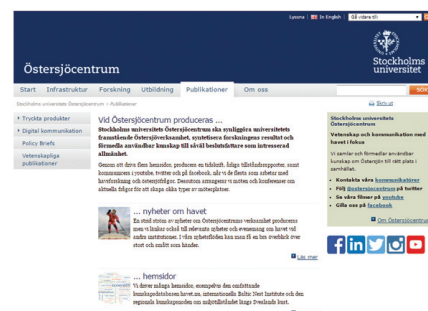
Lyssna | In English | Gå vidare till

Östersjöcentrum

Stockholms universitet

Start | Infrastruktur | Forskning | Utbildning | Publikationer | Om oss

Stockholms universitet Östersjöcentrum > Publikationer

Skriv ut

Tryckta produkter
Digital kommunikation
Policy Briefs
Vetenskapliga publikationer

Vid Östersjöcentrum produceras ...

Stockholms universitets Östersjöcentrum ska synliggöra universitetets framstående Östersjöverksamhet, syntetisera forskningens resultat och förmedla användbar kunskap till såväl beslutsfattare som intresserad allmänhet.

Genom att driva flera hemsidor, producera en tidskrift, årliga tillståndsrapporter, samt kommunicera i youtube, twitter och på facebook, når vi de flesta som arbetar med havsforskning och östersjöfrågor. Dessutom arrangerar vi möten och konferenser om aktuella frågor för att skapa olika typer av mötesplatser.

... nyheter om havet

En stor del av våra nyheter om Östersjöcentrums verksamhet produceras men vi bidrar också till relevanta nyheter och evenemang om havet vid andra institutioner. I våra nyhetsflöden kan man få en bra överblick över stort och smått som händer.

Läs mer

... hemsidor

Vi driver många hemsidor, exempelvis den omfattande kunskapsdatabasen havet.nu, internationella Baltic Nest Institute och den regionala kunskapsnoden om miljötillståndet längs Sverigels kust.

Stockholms universitet Östersjöcentrum

Vetenskap och kommunikation med havet i fokus

Vi samlar och förmedlar användbar kunskap om Östersjön till rätt plats i samhället.

Kontakta våra kommunikatörer
Följ Östersjöcentrum på twitter
Se våra filmer på youtube
Gilla oss på facebook

Om Östersjöcentrum